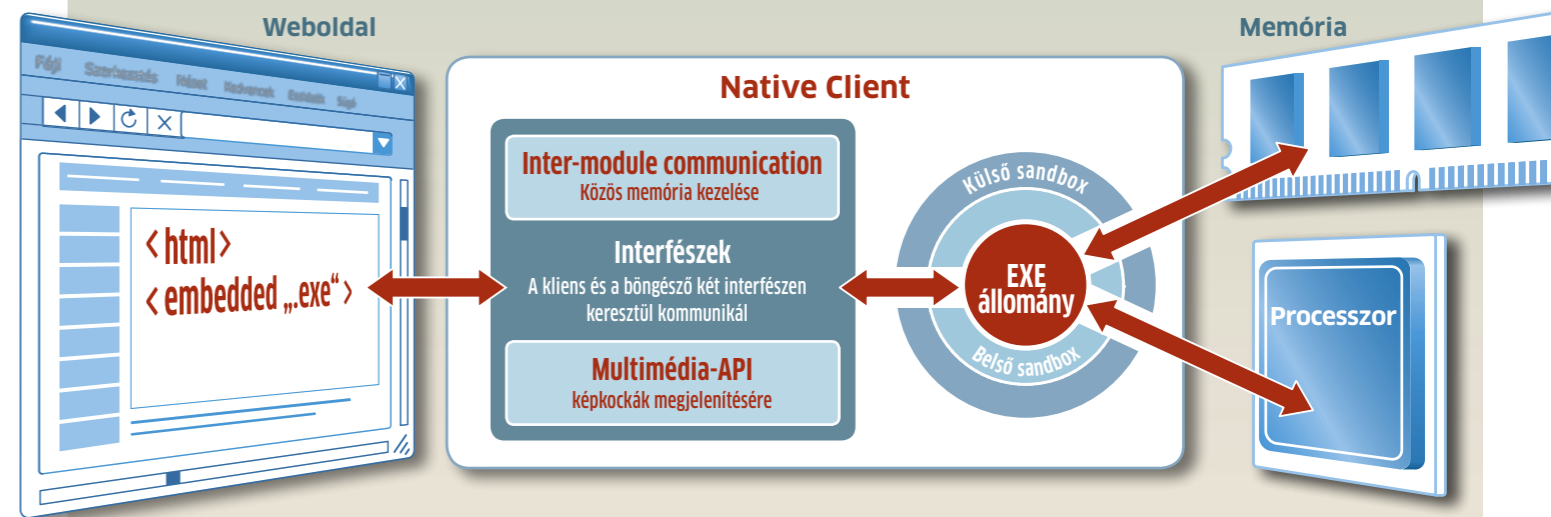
Weboldal

Fájl Szerkesztés Nézet Kedvencek Eszközök Súgó

‹ html ›
‹ embedded „.exe“ ›

Native Client

Inter-module communication
Közös memória kezelése

Interfészek
A kliens és a böngésző két interfészen keresztül kommunikál

Multimédia-API
képkockák megjelenítésére

Külső sandbox

EXE állomány

Belső sandbox

Memória

Processzor